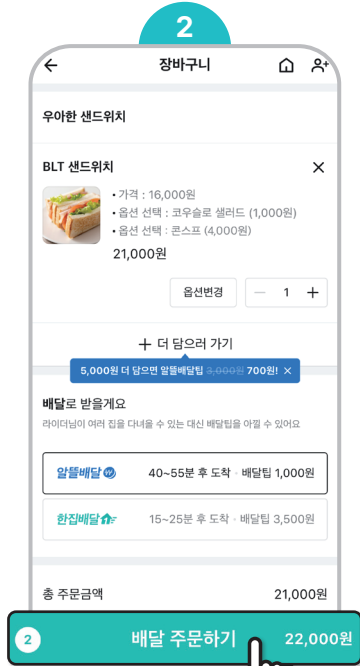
2

장바구니

우아한 샌드위치

BLT 샌드위치

• 가격 : 16,000원
• 옵션 선택 : 코우슬로 샐러드 (1,000원)
• 옵션 선택 : 콘스프 (4,000원)

21,000원

옵션변경

— 1 +

+ 더 담으러 가기

5,000원 더 담으면 알뜰배달팁 ~~3,000원~~ 700원! ×

배달로 받을게요

라이더님이 여러 집을 다녀올 수 있는 대신 배달팁을 아낄 수 있어요

알뜰배달 40~55분 후 도착 · 배달팁 1,000원

한집배달 15~25분 후 도착 · 배달팁 3,500원

총 주문금액 21,000원

2 배달 주문하기 22,000원